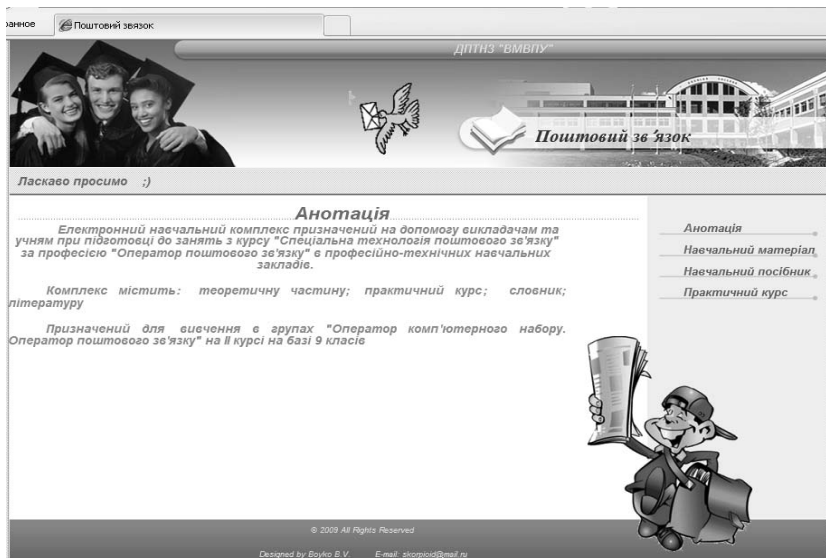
ранное

Поштовий звязок

ДПТНЗ "ВМВПУ"

Поштовий зв'язок

Ласкаво просимо ;)

Анотація

Електронний навчальний комплекс призначений на допомогу викладачам та учням при підготовці до занять з курсу "Спеціальна технологія поштового зв'язку" за професією "Оператор поштового зв'язку" в професійно-технічних навчальних закладів.

Комплекс містить: теоретичну частину; практичний курс; словник; літературу

Призначений для вивчення в групах "Оператор комп'ютерного набору. Оператор поштового зв'язку" на II курсі на базі 9 класів

Анотація

Навчальний матеріал

Навчальний посібник

Практичний курс

© 2009 All Rights Reserved

Designed by Boyko E.V. E-mail: skorpioid@mail.ru